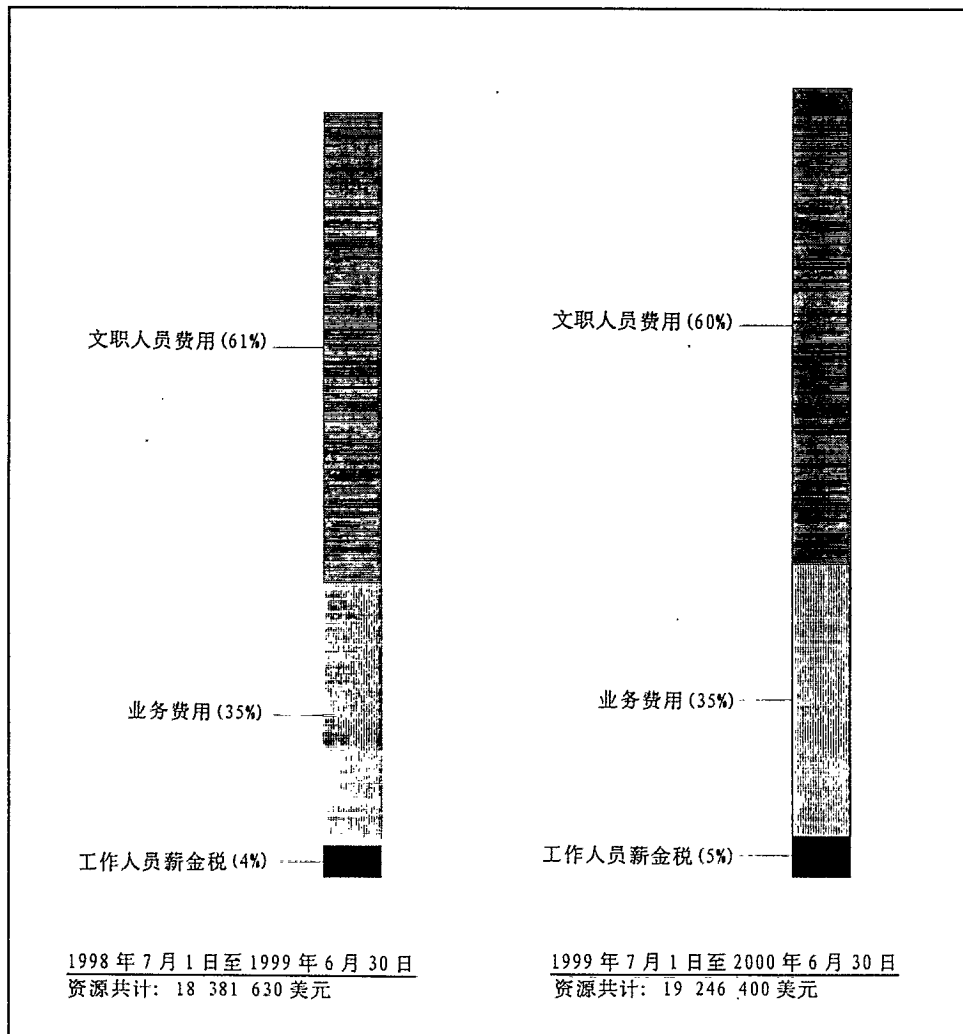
文职人员费用(61%)

业务费用(35%)

工作人员薪金税(4%)

1998年7月1日至1999年6月30日
资源共计：18 381 630美元

文职人员费用(60%)

业务费用(35%)

工作人员薪金税(5%)

1999年7月1日至2000年6月30日
资源共计：19 246 400美元